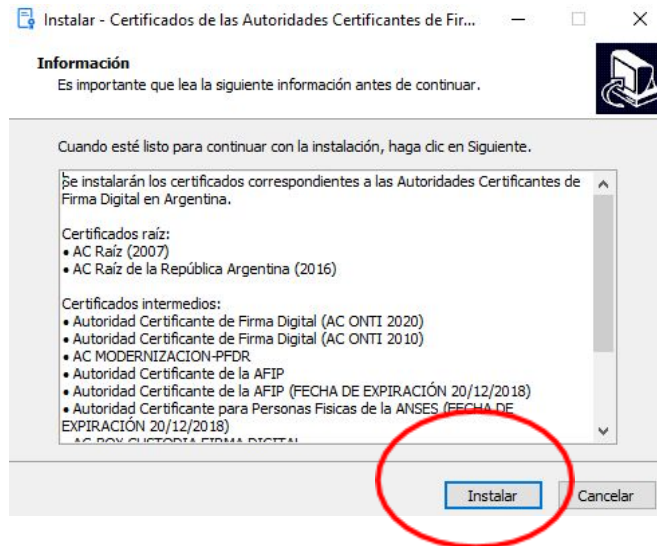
Instalar - Certificados de las Autoridades Certificantes de Fir...

Información
Es importante que lea la siguiente información antes de continuar.

Cuando esté listo para continuar con la instalación, haga clic en Siguiente.

Se instalarán los certificados correspondientes a las Autoridades Certificantes de Firma Digital en Argentina.

Certificados raíz:
• AC Raíz (2007)
• AC Raíz de la República Argentina (2016)

Certificados intermedios:
• Autoridad Certificante de Firma Digital (AC ONTI 2020)
• Autoridad Certificante de Firma Digital (AC ONTI 2010)
• AC MODERNIZACION-PFDR
• Autoridad Certificante de la AFIP
• Autoridad Certificante de la AFIP (FECHA DE EXPIRACIÓN 20/12/2018)
• Autoridad Certificante para Personas Fisicas de la ANSES (FECHA DE EXPIRACIÓN 20/12/2018)
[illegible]

Instalar
Cancelar